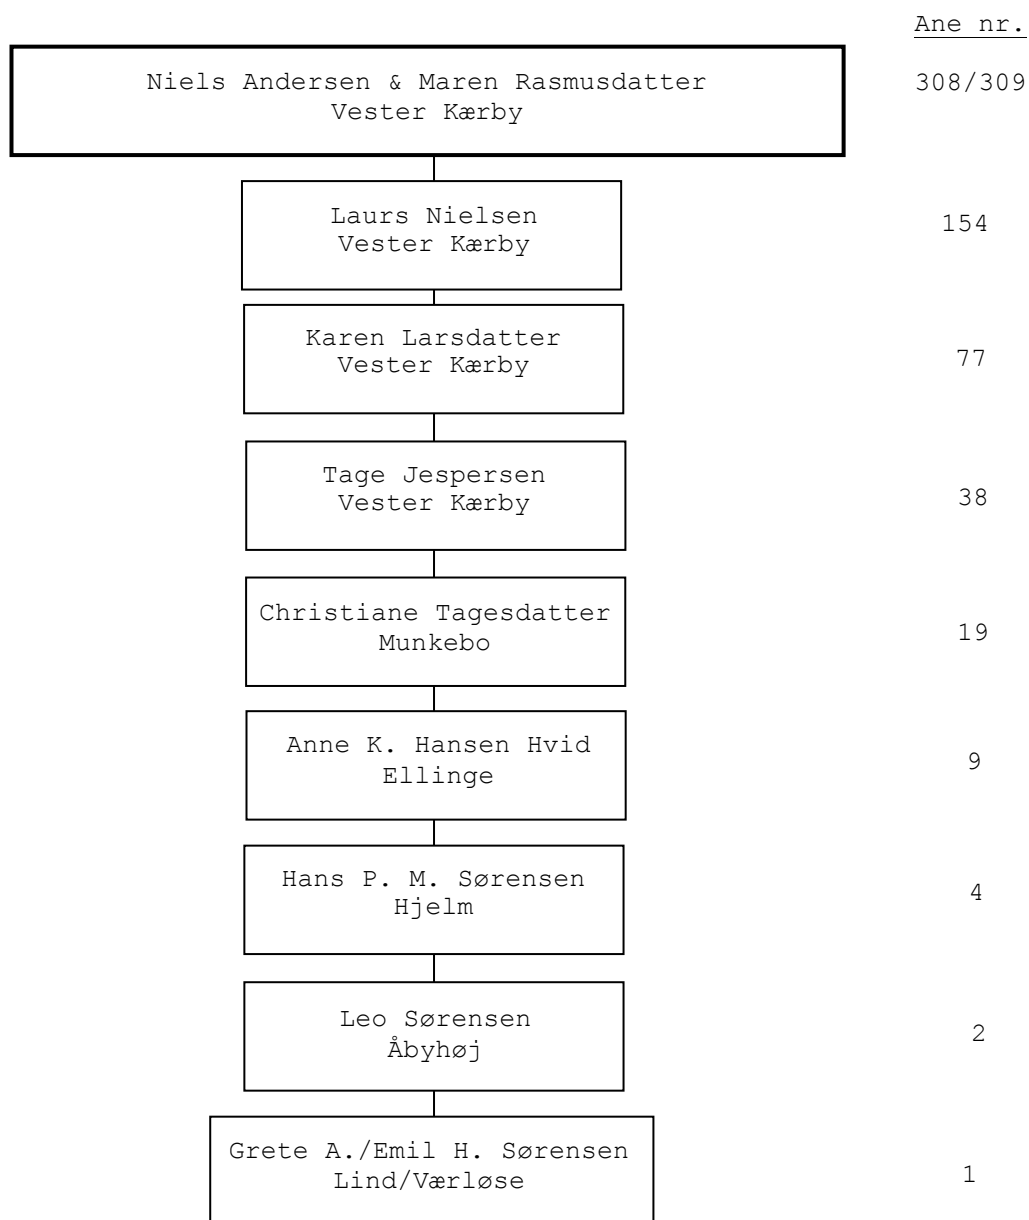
Ane nr.

Niels Andersen & Maren Rasmusdatter
Vester Kærby

308/309

Laurs Nielsen
Vester Kærby

154

Karen Larsdatter
Vester Kærby

77

Tage Jespersen
Vester Kærby

38

Christiane Tagesdatter
Munkebo

19

Anne K. Hansen Hvid
Ellinge

9

Hans P. M. Sørensen
Hjelm

4

Leo Sørensen
Åbyhøj

2

Grete A./Emil H. Sørensen
Lind/Værløse

1